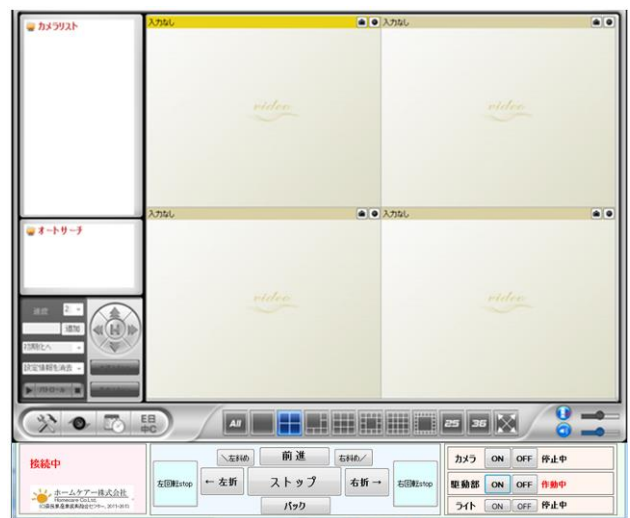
カメラリスト

オートサーチ

入力なし

video

入力なし

video

入力なし

video

入力なし

video

速度 2

追加

巡航位へ

設定情報を消去

All

25

36

EB

接続中

ホームケアー株式会社
Homecare Co.Ltd.

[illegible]

左回転stop

＼左斜め

← 左折

前 進

ストップ

バック

右斜め／

右折 →

右回転stop

| カメラ | ON | OFF | 停止中 |
|---|---|---|---|
| 駆動部 | ON | OFF | 作動中 |
| ライト | ON | OFF | 停止中 |